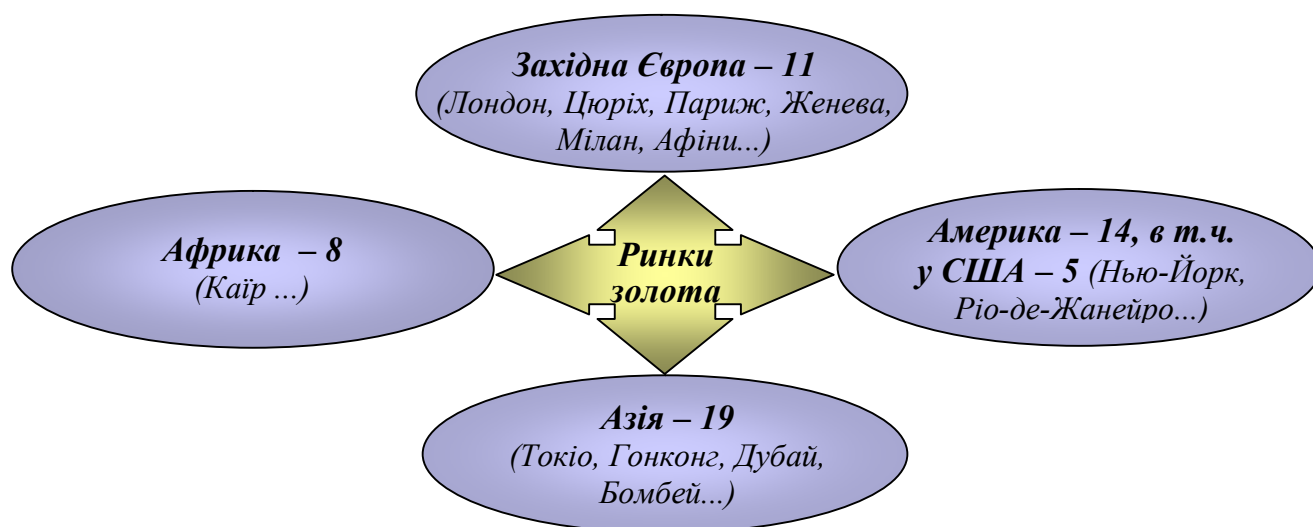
Західна Європа – 11
(Лондон, Цюріх, Париж, Женева, Мілан, Афіни...)

Африка – 8
(Каїр ...)

Ринки золота

Америка – 14, в т.ч. у США – 5 (Нью-Йорк, Ріо-де-Жанейро...)

Азія – 19
(Токіо, Гонконг, Дубай, Бомбей...)